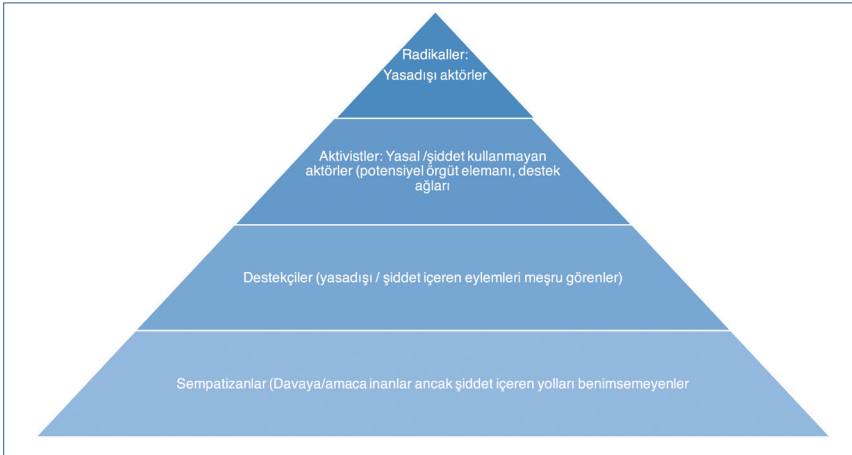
Radikaller:
Yasadışı aktörler

Aktivistler: Yasal /şiddet kullanmayan aktörler (potensiyel örgüt elemanı, destek ağları

Destekçiler (yasadışı / şiddet içeren eylemleri meşru görenler)

Sempatizanlar (Davaya/amaca inanlar ancak şiddet içeren yolları benimsemeyenler